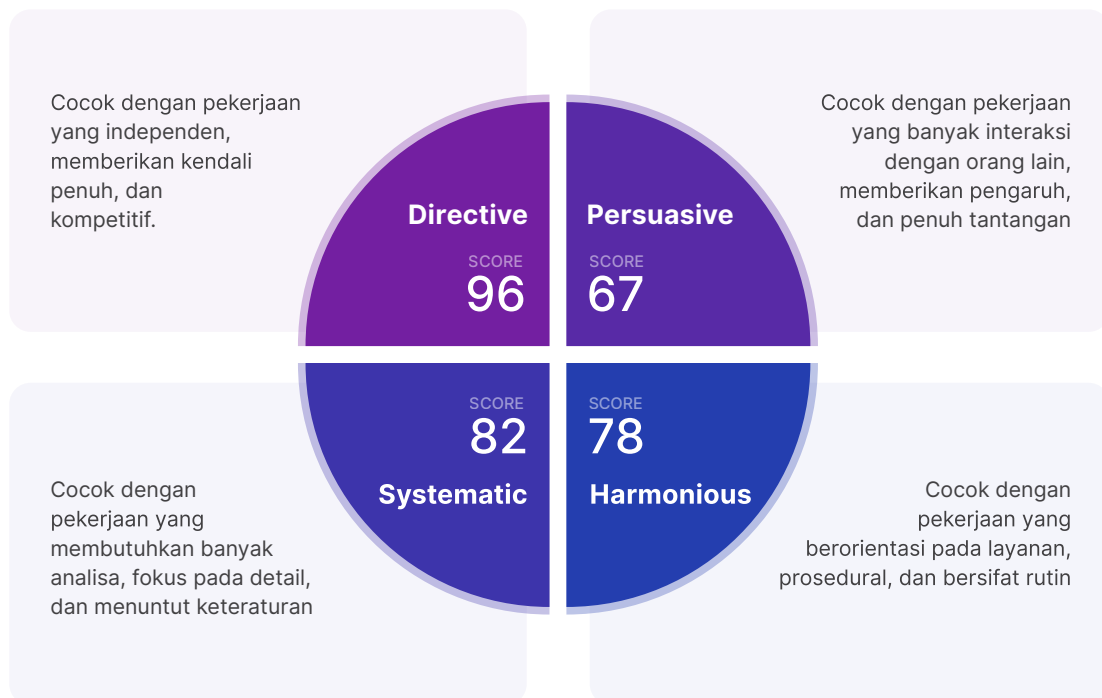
Cocok dengan pekerjaan yang independen, memberikan kendali penuh, dan kompetitif.

Directive
SCORE
96

Persuasive
SCORE
67

Cocok dengan pekerjaan yang banyak interaksi dengan orang lain, memberikan pengaruh, dan penuh tantangan

SCORE
82
Systematic

SCORE
78
Harmonious

Cocok dengan pekerjaan yang membutuhkan banyak analisa, fokus pada detail, dan menuntut keteraturan

Cocok dengan pekerjaan yang berorientasi pada layanan, prosedural, dan bersifat rutin